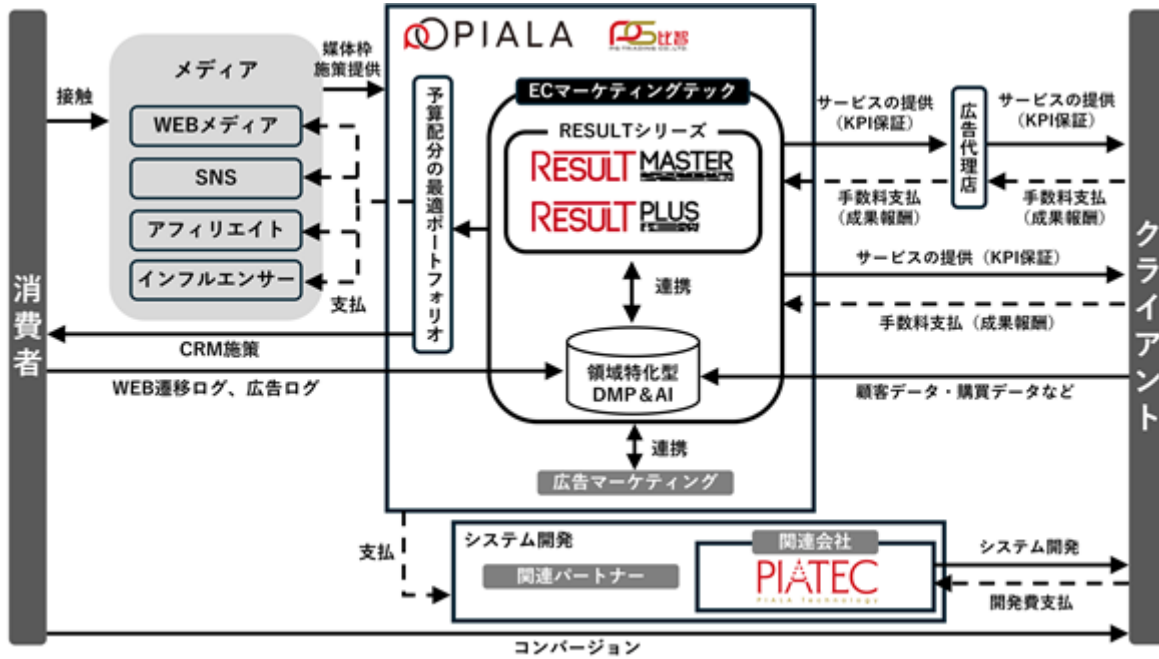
消費者

接触

メディア
WEBメディア
SNS
アフィリエイト
インフルエンサー

支払

媒体枠
施策提供

CRM施策

WEB遷移ログ、広告ログ

PIALA

予算配分の最適ポートフォリオ

ECマーケティングテック
RESULTシリーズ
RESULT MASTER
RESULT PLUS

連携

領域特化型
DMP＆AI

連携

広告マーケティング

サービスの提供
（KPI保証）

手数料支払
（成果報酬）

広告代理店

サービスの提供
（KPI保証）

手数料支払
（成果報酬）

サービスの提供（KPI保証）

手数料支払（成果報酬）

顧客データ・購買データなど

クライアント

支払

システム開発
関連パートナー
関連会社
PIATEC

システム開発

開発費支払

コンバージョン